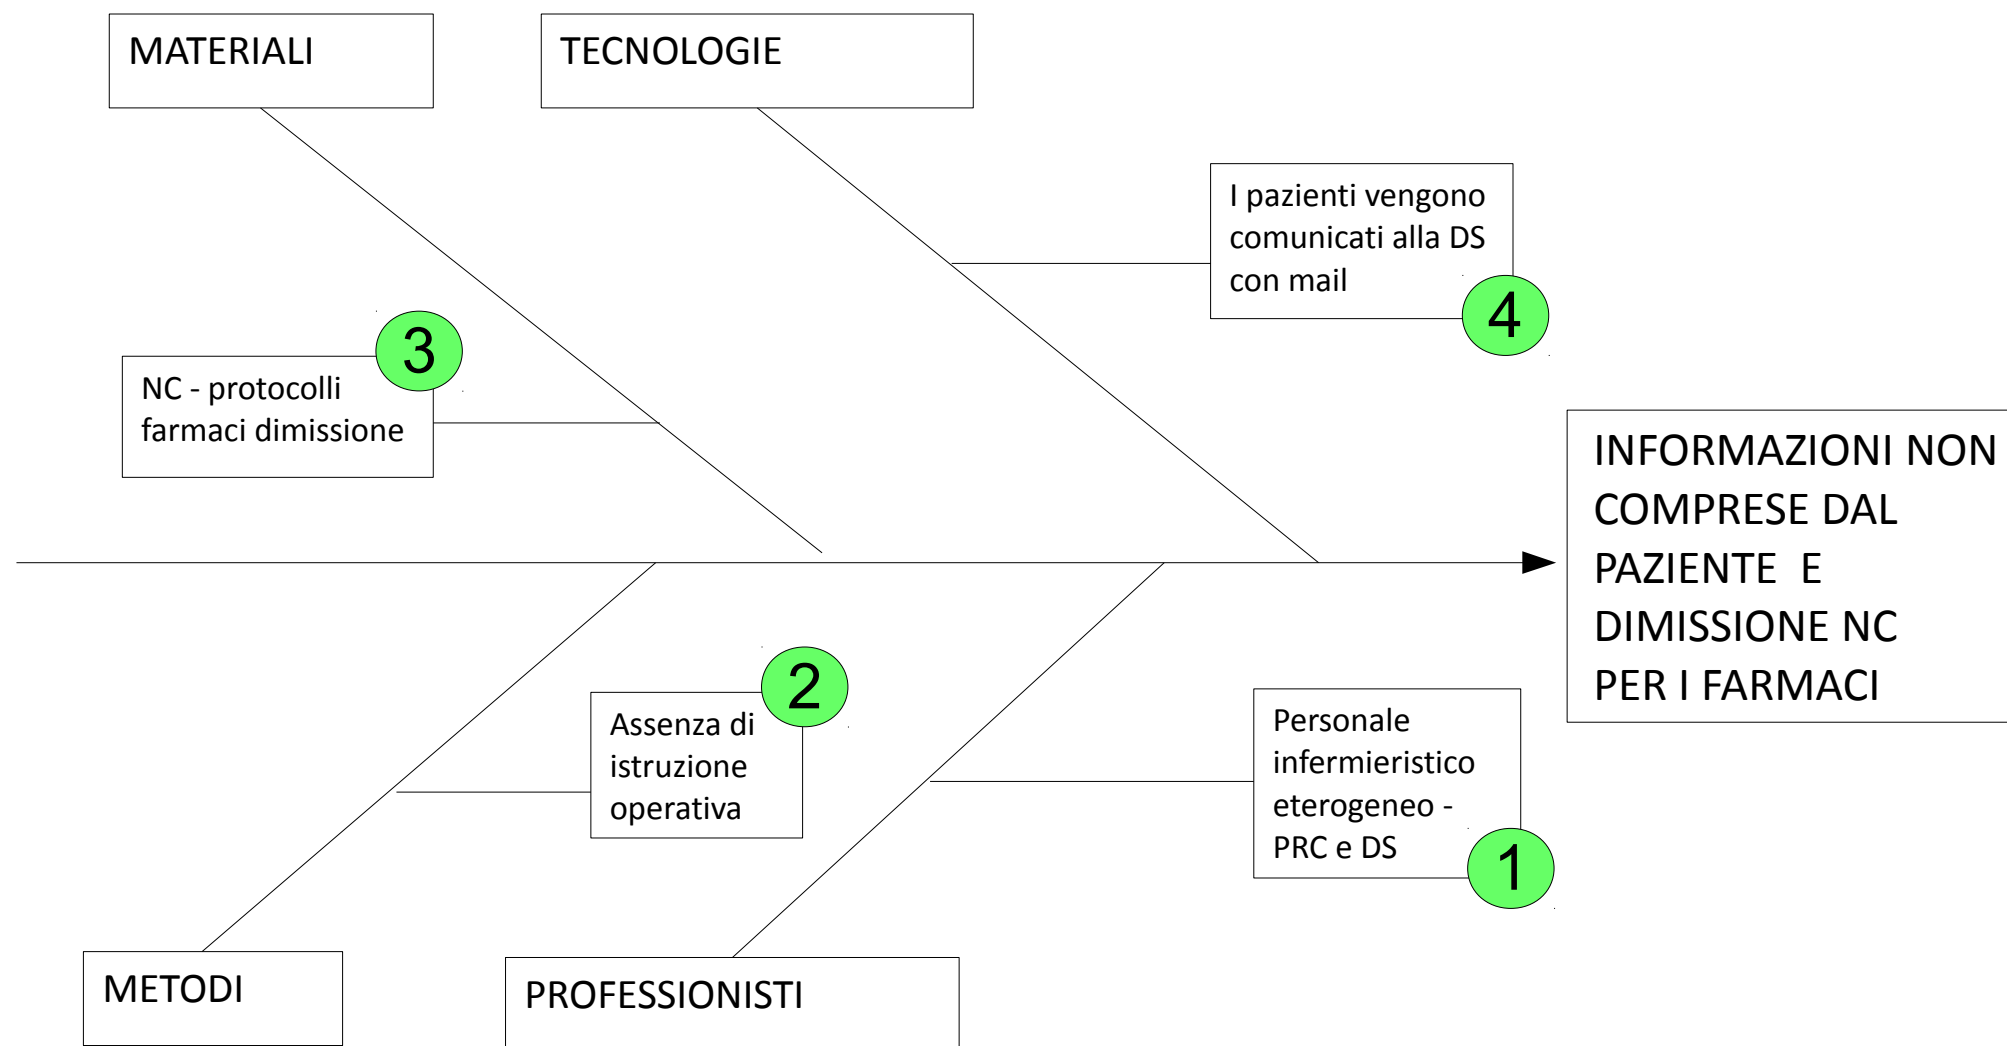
MATERIALI

TECNOLOGIE

I pazienti vengono comunicati alla DS con mail

4

3

NC - protocolli farmaci dimissione

INFORMAZIONI NON COMPRESE DAL PAZIENTE E DIMISSIONE NC PER I FARMACI

2

Assenza di istruzione operativa

Personale infermieristico eterogeneo - PRC e DS

1

METODI

PROFESSIONISTI